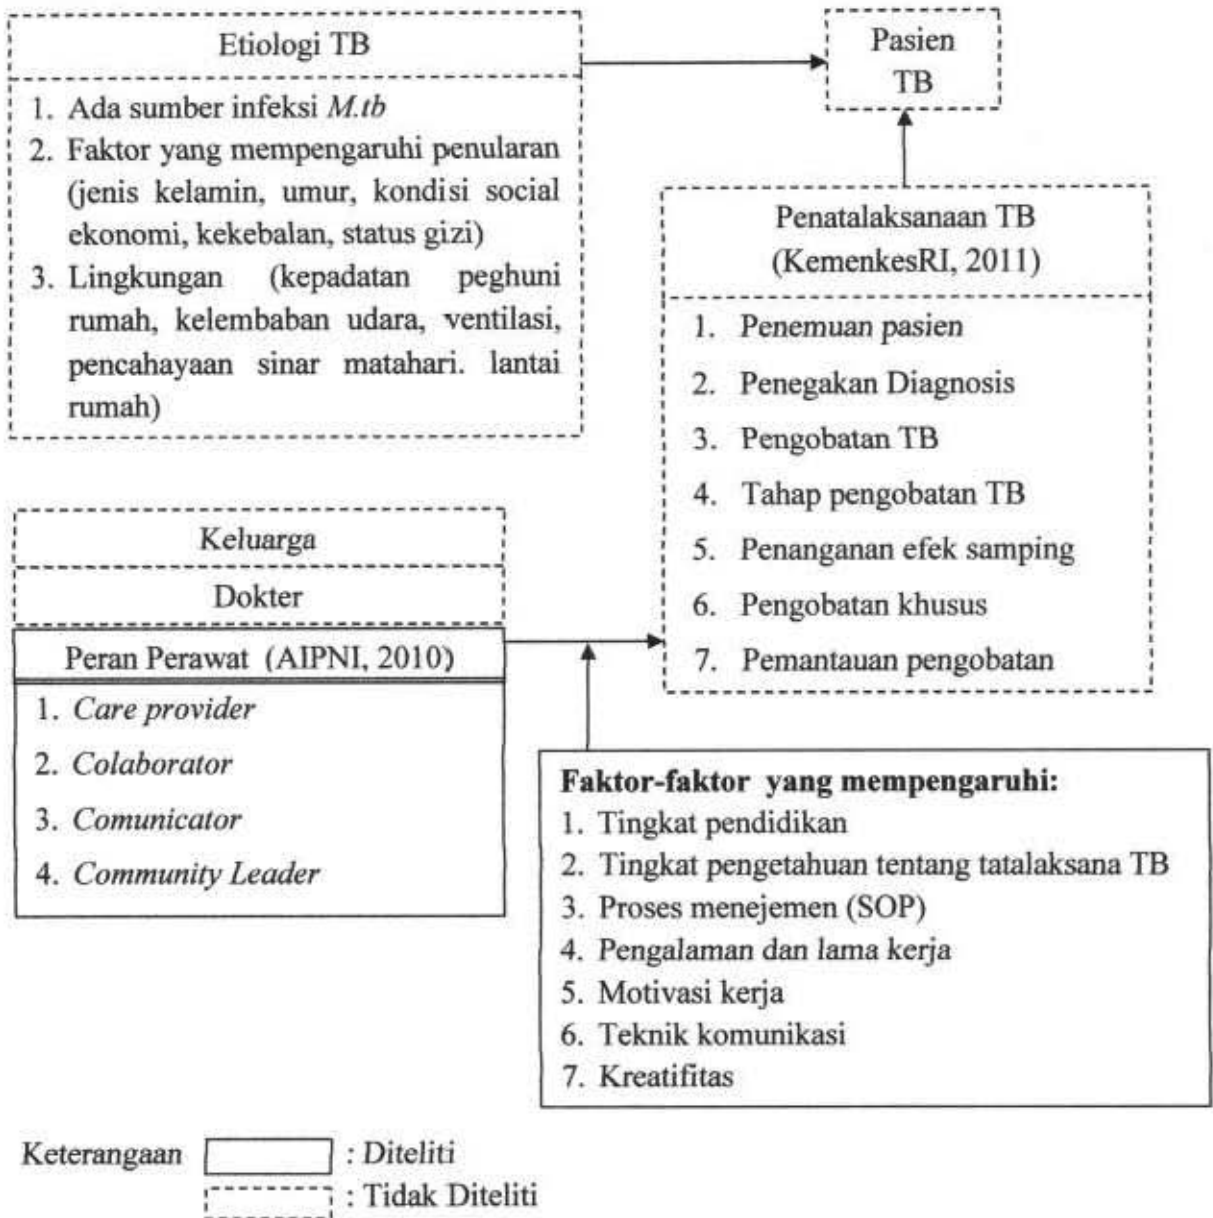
Etiologi TB

1. Ada sumber infeksi *M.tb*
2. Faktor yang mempengaruhi penularan (jenis kelamin, umur, kondisi social ekonomi, kekebalan, status gizi)
3. Lingkungan (kepadatan peghuni rumah, kelembaban udara, ventilasi, pencahayaan sinar matahari. lantai rumah)

Pasien TB

Penatalaksanaan TB (KemenkesRI, 2011)

1. Penemuan pasien
2. Penegakan Diagnosis
3. Pengobatan TB
4. Tahap pengobatan TB
5. Penanganan efek samping
6. Pengobatan khusus
7. Pemantauan pengobatan

Keluarga

Dokter

Peran Perawat (AIPNI, 2010)

1. *Care provider*
2. *Colaborator*
3. *Comunicator*
4. *Community Leader*

**Faktor-faktor yang mempengaruhi:**
1. Tingkat pendidikan
2. Tingkat pengetahuan tentang tatalaksana TB
3. Proses menejemen (SOP)
4. Pengalaman dan lama kerja
5. Motivasi kerja
6. Teknik komunikasi
7. Kreatifitas

Keterangaan : Diteliti
: Tidak Diteliti